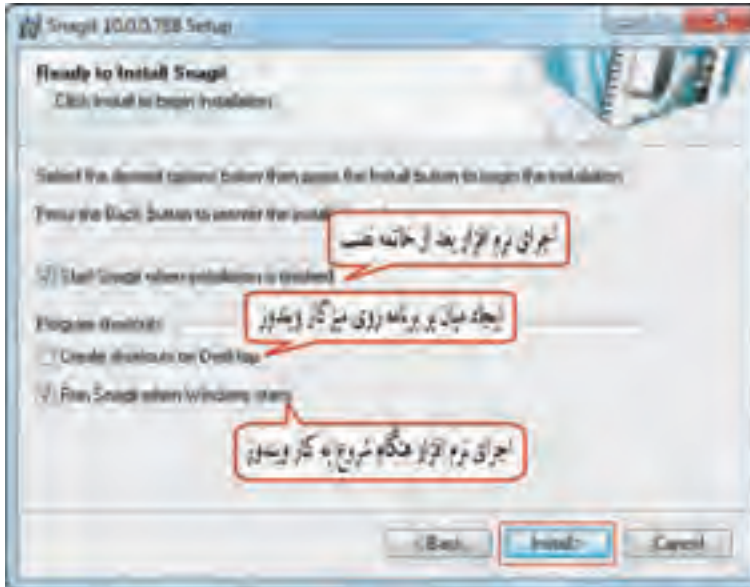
Snagit 10.0.0.788 Setup

Ready to Install Snagit
Click Install to begin installation

Select the desired options below then press the Install button to begin the installation

Press the Back button to reenter the installation

اجرای نرم افزار بعد از خاتمه نصب

Start Snagit when installation is finished

Program shortcuts

ایجاد میانبر برنامه روی میزکار ویندوز

Create shortcuts on Desktop

Run Snagit when Windows starts

اجرای نرم افزار هنگام شروع به کار ویندوز

< Back    Install >    Cancel